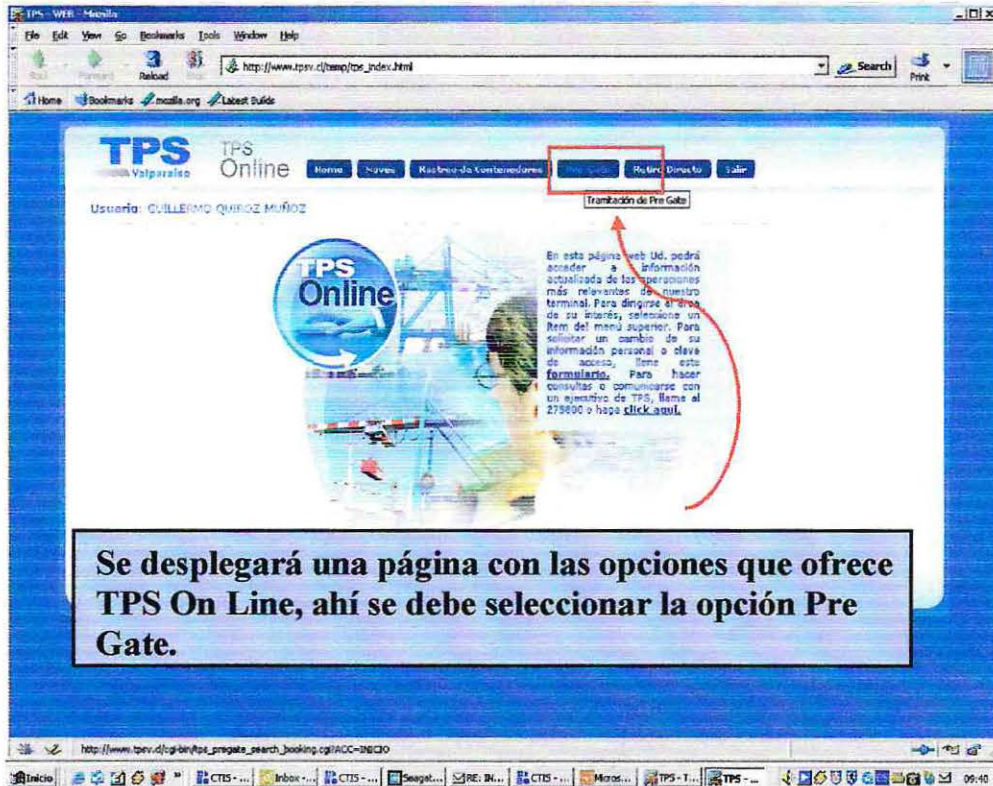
TPS - WEB - Mozilla

File Edit View Go Bookmarks Tools Window Help

Back Forward Reload Stop http://www.tpsv.cl/temp/tps_index.html Search Print

Home Bookmarks mozilla.org Latest Builds

TPS Valparaíso

TPS Online

Home Naves Rastreo de Contenedores Pre Gate Retiro Directo Salir

Tramitación de Pre Gate

Usuario: GUILLERMO QUIROZ MUÑOZ

TPS Online

En esta página web Ud. podrá acceder a información actualizada de las operaciones más relevantes de nuestro terminal. Para dirigirse al área de su interés, seleccione un ítem del menú superior. Para solicitar un cambio de su información personal o clave de acceso, llene este formulario. Para hacer consultas o comunicarse con un ejecutivo de TPS, llame al 275800 o haga click aquí.

Se desplegará una página con las opciones que ofrece TPS On Line, ahí se debe seleccionar la opción Pre Gate.

http://www.tpsv.cl/cgi-bin/tps_pregate_search_booking.cgi?ACC=INICIO

Inicio CTIS - ... Inbox -... CTIS -... Seagat... RE: IN... CTIS -... Micros... TPS - T... TPS - ... 09:40